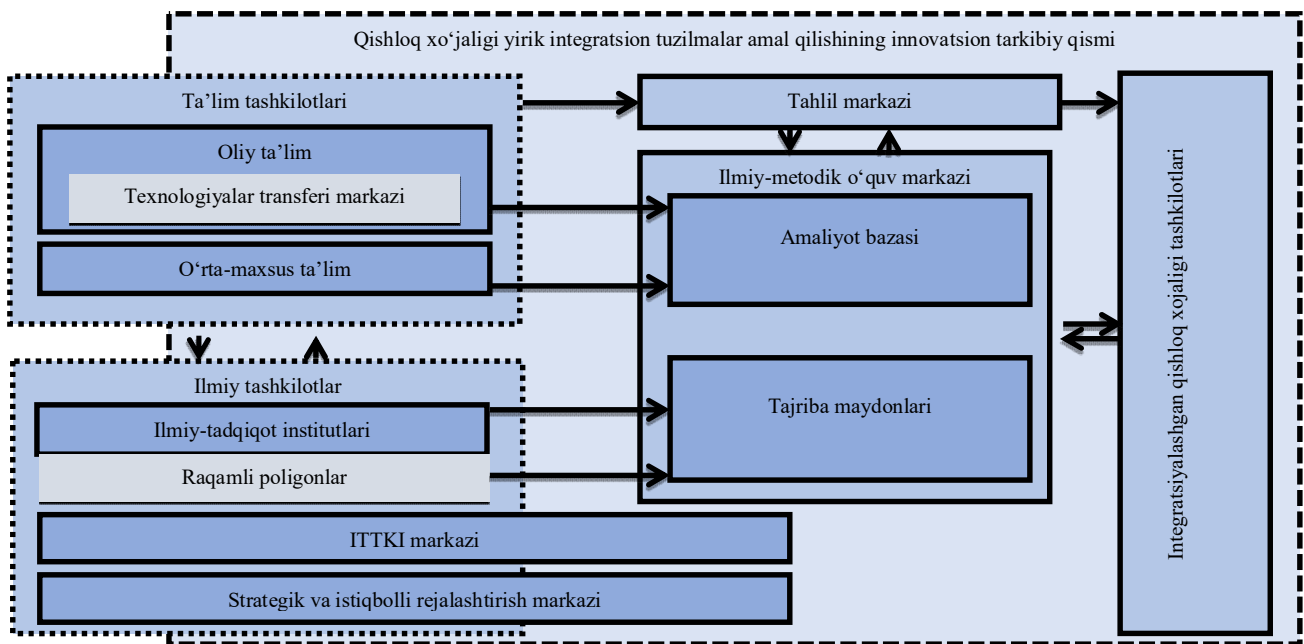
Qishloq xo'jaligi yirik integratsion tuzilmalar amal qilishining innovatsion tarkibiy qismi

Ta'lim tashkilotlari

Oliy ta'lim

Texnologiyalar transferi markazi

O'rta-maxsus ta'lim

Tahlil markazi

Ilmiy-metodik o'quv markazi

Amaliyot bazasi

Tajriba maydonlari

Integratsiyalashgan qishloq xojaligi tashkilotlari

Ilmiy tashkilotlar

Ilmiy-tadqiqot institutlari

Raqamli poligonlar

ITTKI markazi

Strategik va istiqbolli rejalashtirish markazi